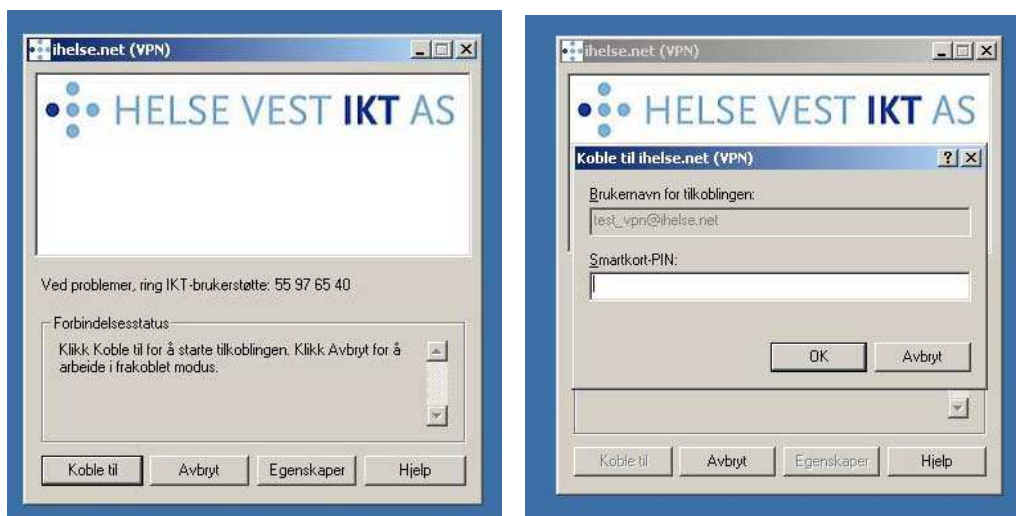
ihelse.net (VPN)

HELSE VEST IKT AS

Ved problemer, ring IKT-brukerstøtte: 55 97 65 40

Forbindelsesstatus

Klikk Koble til for å starte tilkoblingen. Klikk Avbryt for å arbeide i frakoblet modus.

Koble til | Avbryt | Egenskaper | Hjelp

ihelse.net (VPN)

HELSE VEST IKT AS

Koble til ihelse.net (VPN)

Brukernavn for tilkoblingen:

test_vpn@ihelse.net

Smartkort-PIN:

OK | Avbryt

Koble til | Avbryt | Egenskaper | Hjelp